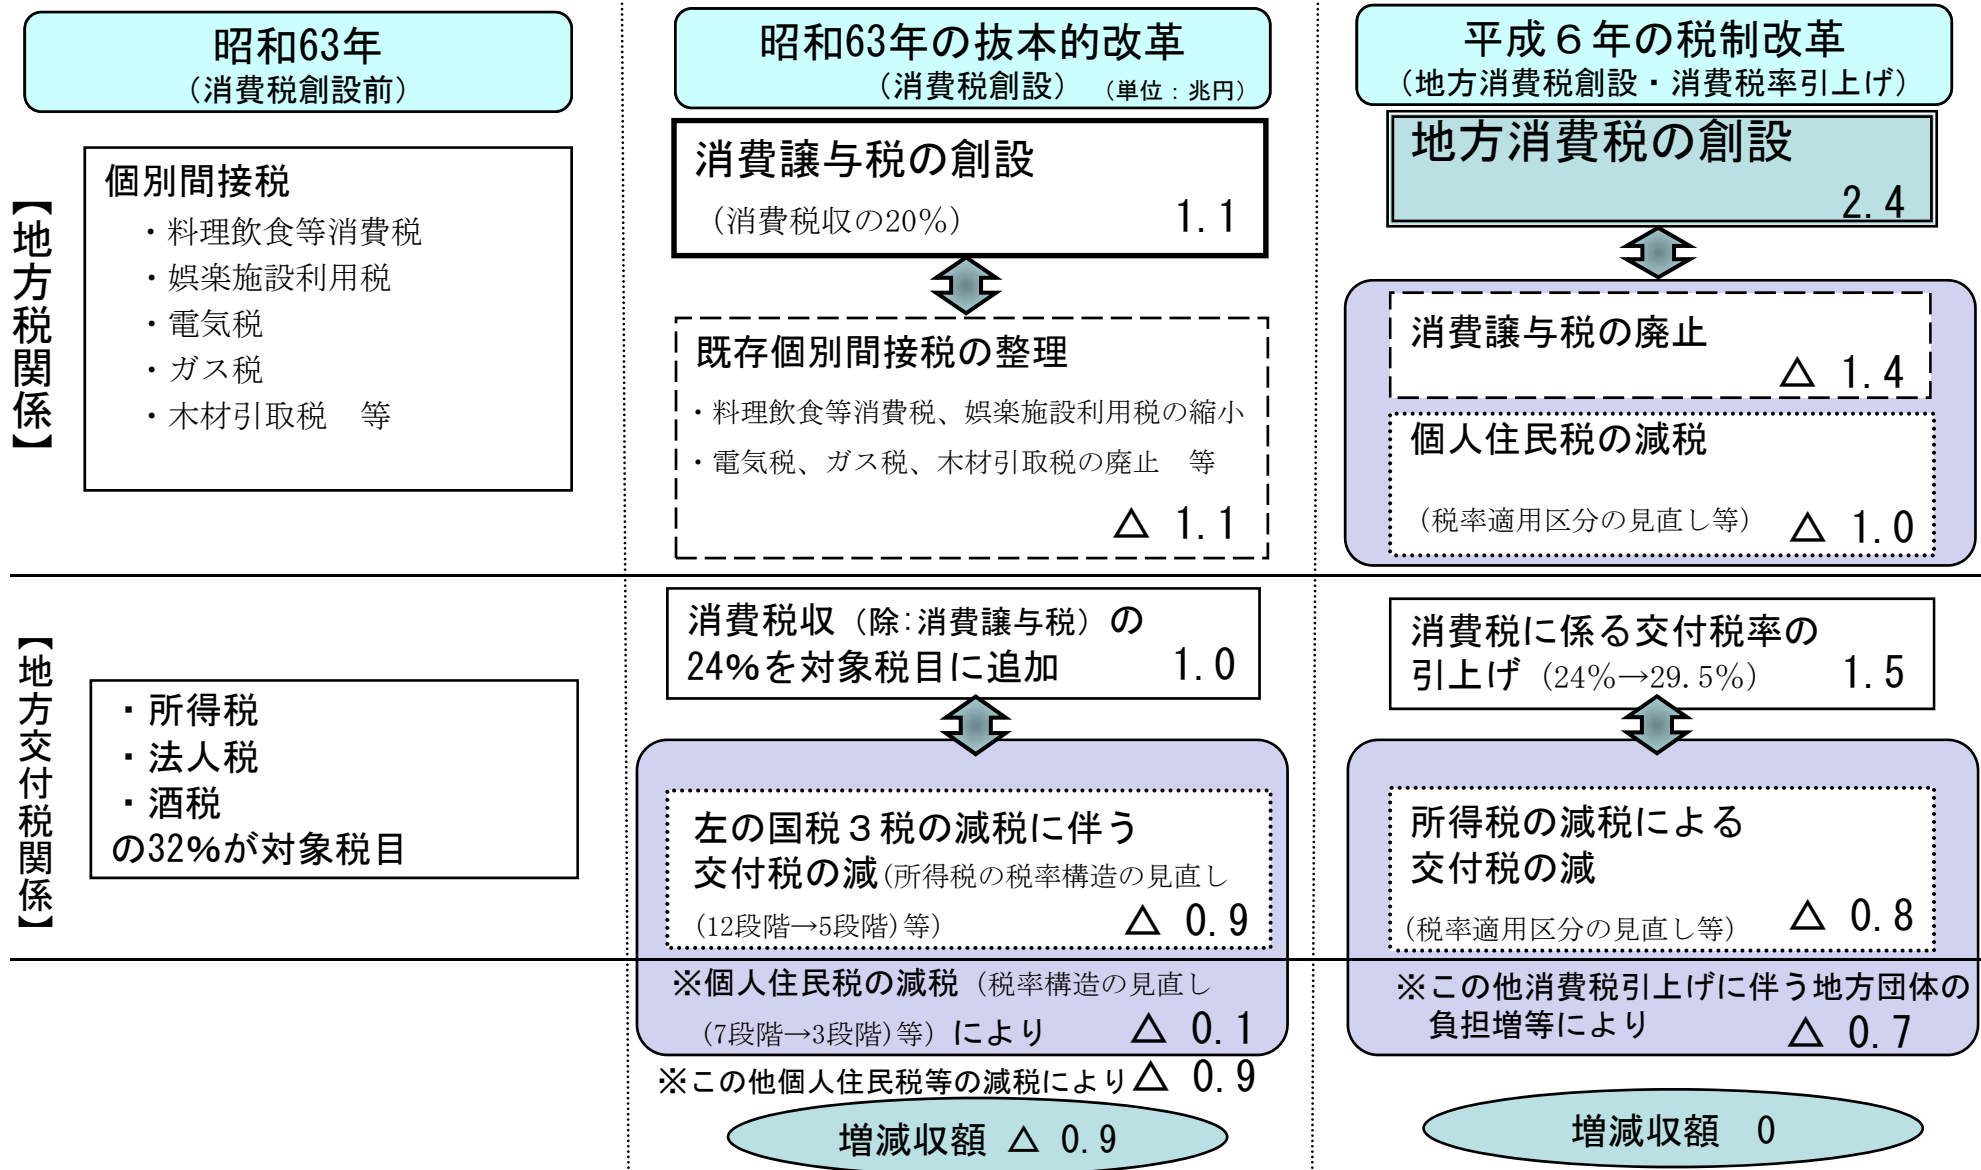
昭和63年
（消費税創設前）

昭和63年の抜本的改革
（消費税創設）（単位：兆円）

平成６年の税制改革
（地方消費税創設・消費税率引上げ）

【地方税関係】

個別間接税
・料理飲食等消費税
・娯楽施設利用税
・電気税
・ガス税
・木材引取税　等

消費譲与税の創設
（消費税収の20%）　1.1

既存個別間接税の整理
・料理飲食等消費税、娯楽施設利用税の縮小
・電気税、ガス税、木材引取税の廃止　等
△ 1.1

地方消費税の創設
2.4

消費譲与税の廃止
△ 1.4

個人住民税の減税
（税率適用区分の見直し等）　△ 1.0

【地方交付税関係】

・所得税
・法人税
・酒税
の32%が対象税目

消費税収（除:消費譲与税）の24%を対象税目に追加　1.0

左の国税３税の減税に伴う交付税の減（所得税の税率構造の見直し（12段階→5段階）等）　△ 0.9

※個人住民税の減税（税率構造の見直し（7段階→3段階）等）により　△ 0.1

※この他個人住民税等の減税により△ 0.9

増減収額 △ 0.9

消費税に係る交付税率の引上げ（24%→29.5%）　1.5

所得税の減税による交付税の減
（税率適用区分の見直し等）　△ 0.8

※この他消費税引上げに伴う地方団体の負担増等により　△ 0.7

増減収額　0